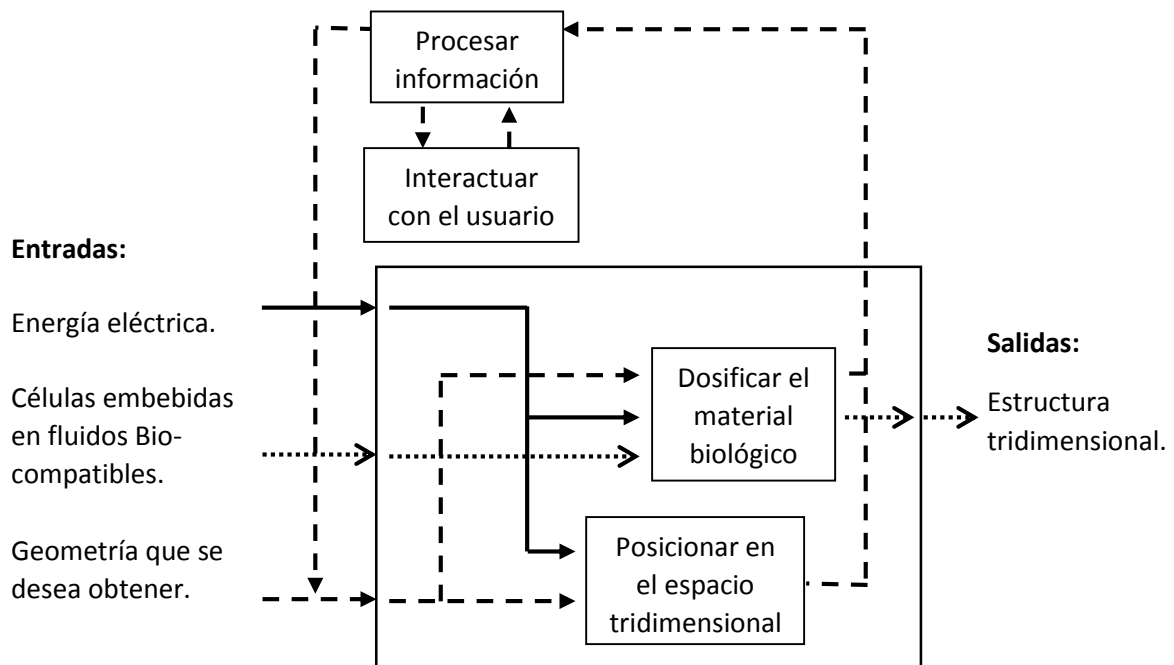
Procesar información

Interactuar con el usuario

Entradas:

Energía eléctrica.

Células embebidas en fluidos Biocompatibles.

Geometría que se desea obtener.

Dosificar el material biológico

Posicionar en el espacio tridimensional

Salidas:

Estructura tridimensional.